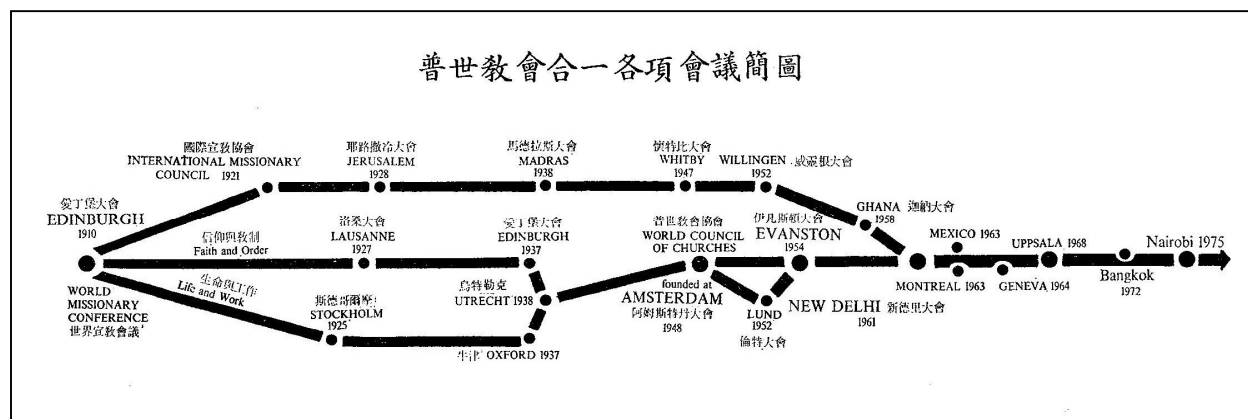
普世教會合一各項會議簡圖

國際宣教協會
INTERNATIONAL MISSIONARY COUNCIL 1921

耶路撒冷大會
JERUSALEM
1928

馬德拉斯大會
MADRAS
1938

惠特比大會
WHITBY
1947

WILLINGEN 威靈根大會
1952

愛丁堡大會
EDINBURGH
1910

信仰與教制
Faith and Order

洛桑大會
LAUSANNE
1927

愛丁堡大會
EDINBURGH
1937

普世教會協會
WORLD COUNCIL OF CHURCHES

伊凡斯頓大會
EVANSTON
1954

GHANA 迦納大會
1958

MEXICO 1963

UPPSALA 1968

Nairobi 1975

MONTREAL 1963

GENEVA 1964

Bangkok
1972

WORLD MISSIONARY CONFERENCE
世界宣教會議

生命與工作
Life and Work

斯德哥爾摩
STOCKHOLM
1925

烏特勒克
UTRECHT 1938

founded at
AMSTERDAM
阿姆斯特丹大會
1948

LUND
1952
倫特大會

NEW DELHI 新德里大會
1961

牛津 OXFORD 1937